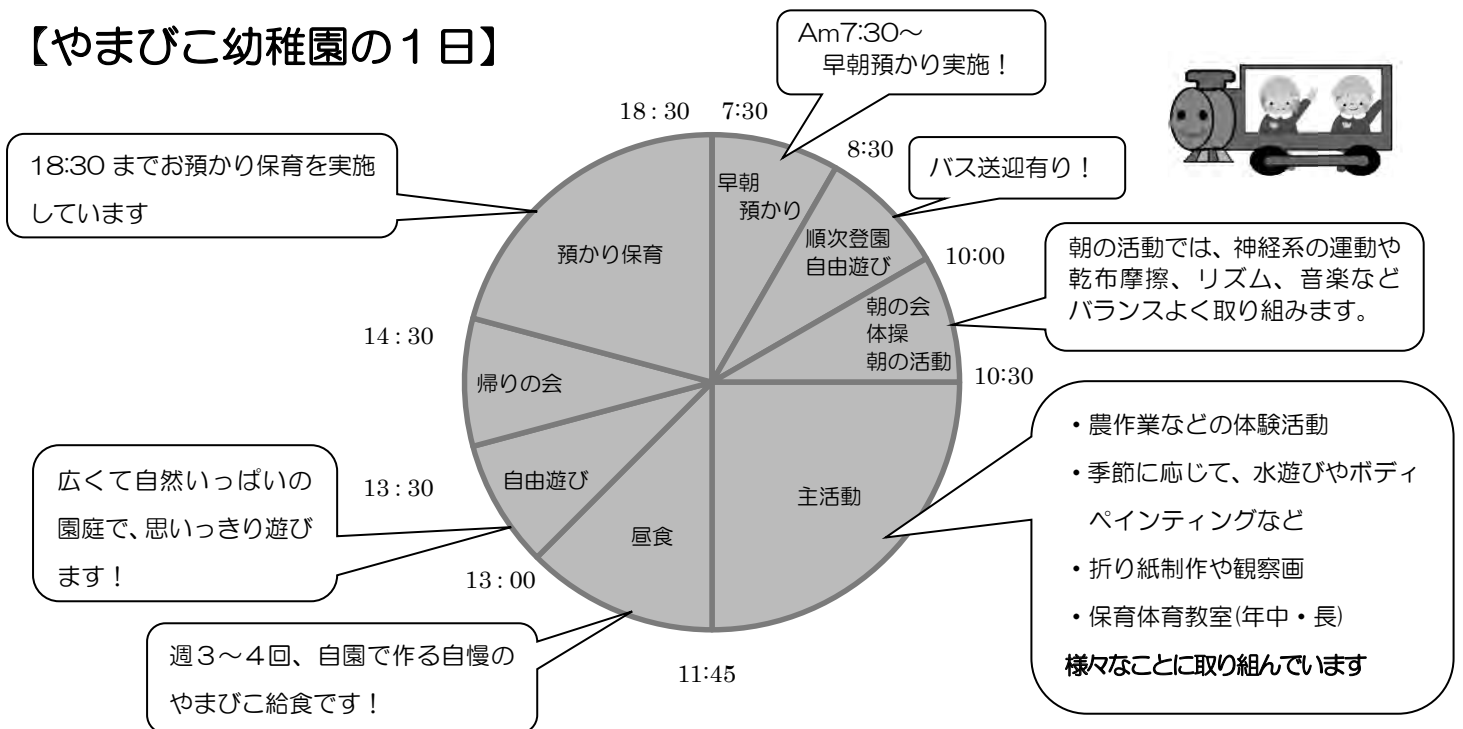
【やまびこ幼稚園の１日】

Am7:30～
早朝預かり実施！

18 : 30　7:30

18:30 までお預かり保育を実施しています

8:30

バス送迎有り！

早朝
預かり

順次登園
自由遊び

預かり保育

10:00

朝の活動では、神経系の運動や乾布摩擦、リズム、音楽などバランスよく取り組みます。

朝の会
体操
朝の活動

14 : 30

帰りの会

10:30

・農作業などの体験活動
・季節に応じて、水遊びやボディペインティングなど
・折り紙制作や観察画
・保育体育教室(年中・長)
様々なことに取り組んでいます

広くて自然いっぱいの園庭で、思いっきり遊びます！

13 : 30

自由遊び

主活動

昼食

13 : 00

週３～４回、自園で作る自慢のやまびこ給食です！

11:45